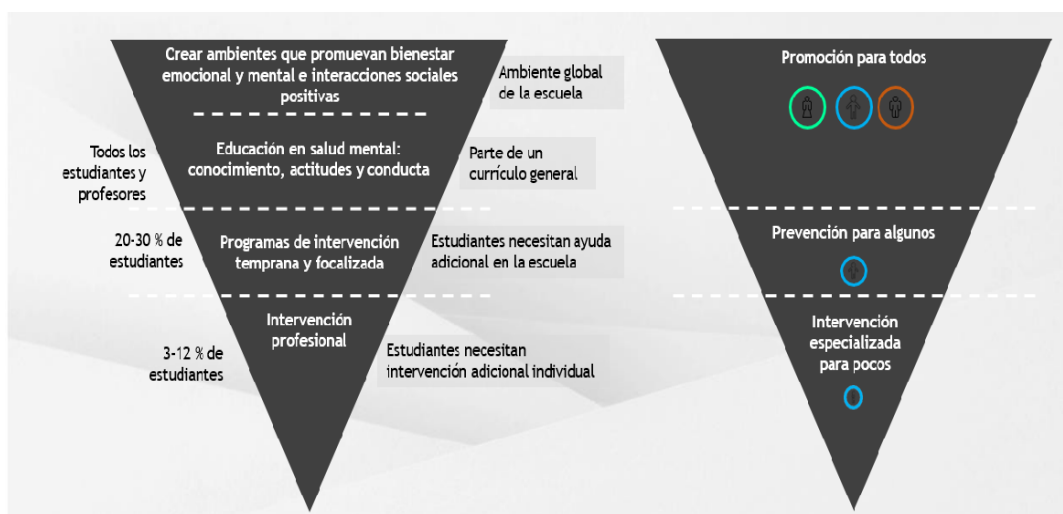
Crear ambientes que promuevan bienestar emocional y mental e interacciones sociales positivas

Ambiente global de la escuela

Todos los estudiantes y profesores

Educación en salud mental: conocimiento, actitudes y conducta

Parte de un currículo general

20-30 % de estudiantes

Programas de intervención temprana y focalizada

Estudiantes necesitan ayuda adicional en la escuela

Intervención profesional

3-12 % de estudiantes

Estudiantes necesitan intervención adicional individual

Promoción para todos

Prevención para algunos

Intervención especializada para pocos